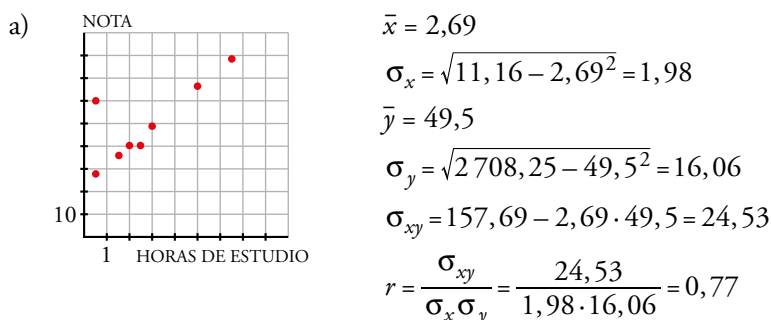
a)

NOTA

10

1

HORAS DE ESTUDIO

$\bar{x} = 2,69$

$\sigma_x = \sqrt{11,16 - 2,69^2} = 1,98$

$\bar{y} = 49,5$

$\sigma_y = \sqrt{2\,708,25 - 49,5^2} = 16,06$

$\sigma_{xy} = 157,69 - 2,69 \cdot 49,5 = 24,53$

$r = \frac{\sigma_{xy}}{\sigma_x \sigma_y} = \frac{24,53}{1,98 \cdot 16,06} = 0,77$